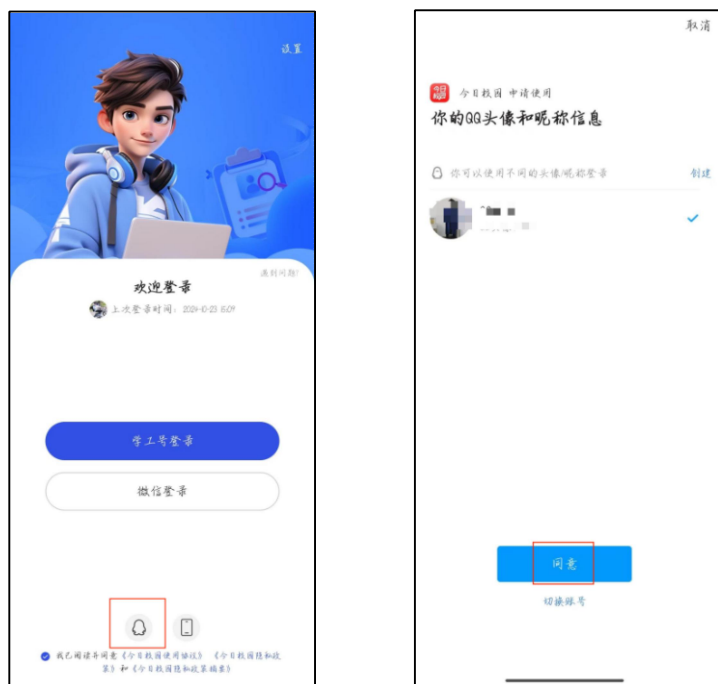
设置

遇到问题?

欢迎登录

上次登录时间：2024-10-23 15:09

学工号登录

微信登录

我已阅读并同意《今日校园使用协议》《今日校园隐私政策》和《今日校园隐私政策摘要》

取消

今日校园 申请使用

你的QQ头像和昵称信息

你可以使用不同的头像/昵称登录

创建

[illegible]

同意

切换账号